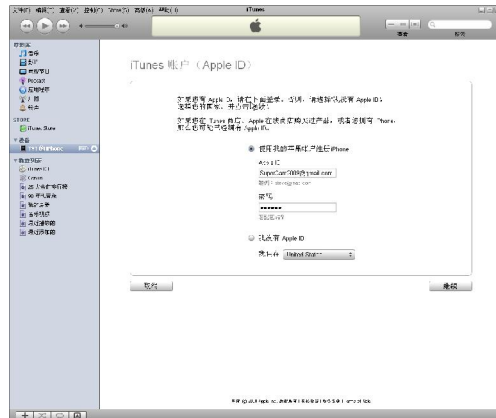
文件(F) 编辑(E) 显示(V) 控制(C) Store(S) 高级(A) 帮助(H)

iTunes

iTunes 帐户（Apple ID）

资料库
音乐
影片
电视节目
Podcast
应用程序
图书
铃声

STORE
iTunes Store

设备
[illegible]

播放列表
iTunes DJ
Genius
25 大最常播放
90 年代音乐
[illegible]
古典音乐
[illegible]
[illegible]

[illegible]

使用我的苹果账户注册 iPhone

Apple ID
SuperCam2009@gmail.com
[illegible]

密码
••••••••
忘记密码？

我没有 Apple ID

国家/地区 United States

取消

继续

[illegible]